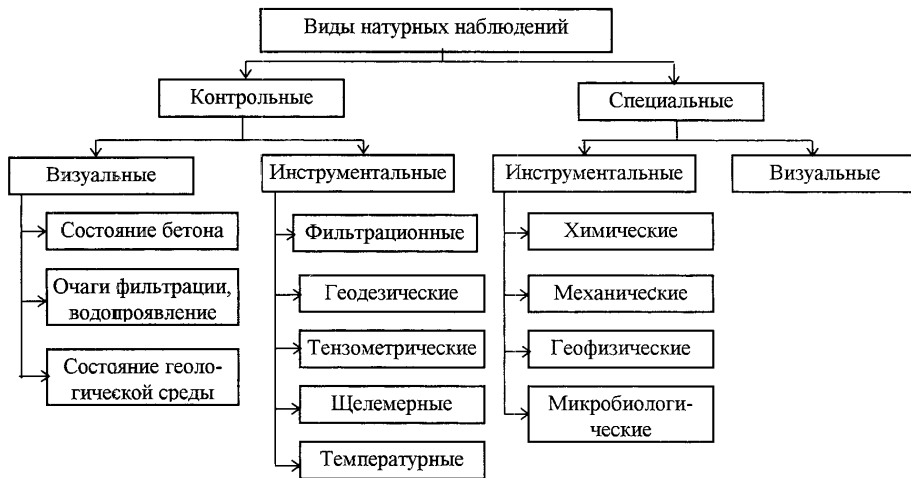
Виды натурных наблюдений

Контрольные

Специальные

Визуальные

Инструментальные

Инструментальные

Визуальные

Состояние бетона

Очаги фильтрации, водопроявление

Состояние геологической среды

Фильтрационные

Геодезические

Тензометрические

Щелемерные

Температурные

Химические

Механические

Геофизические

Микробиологические